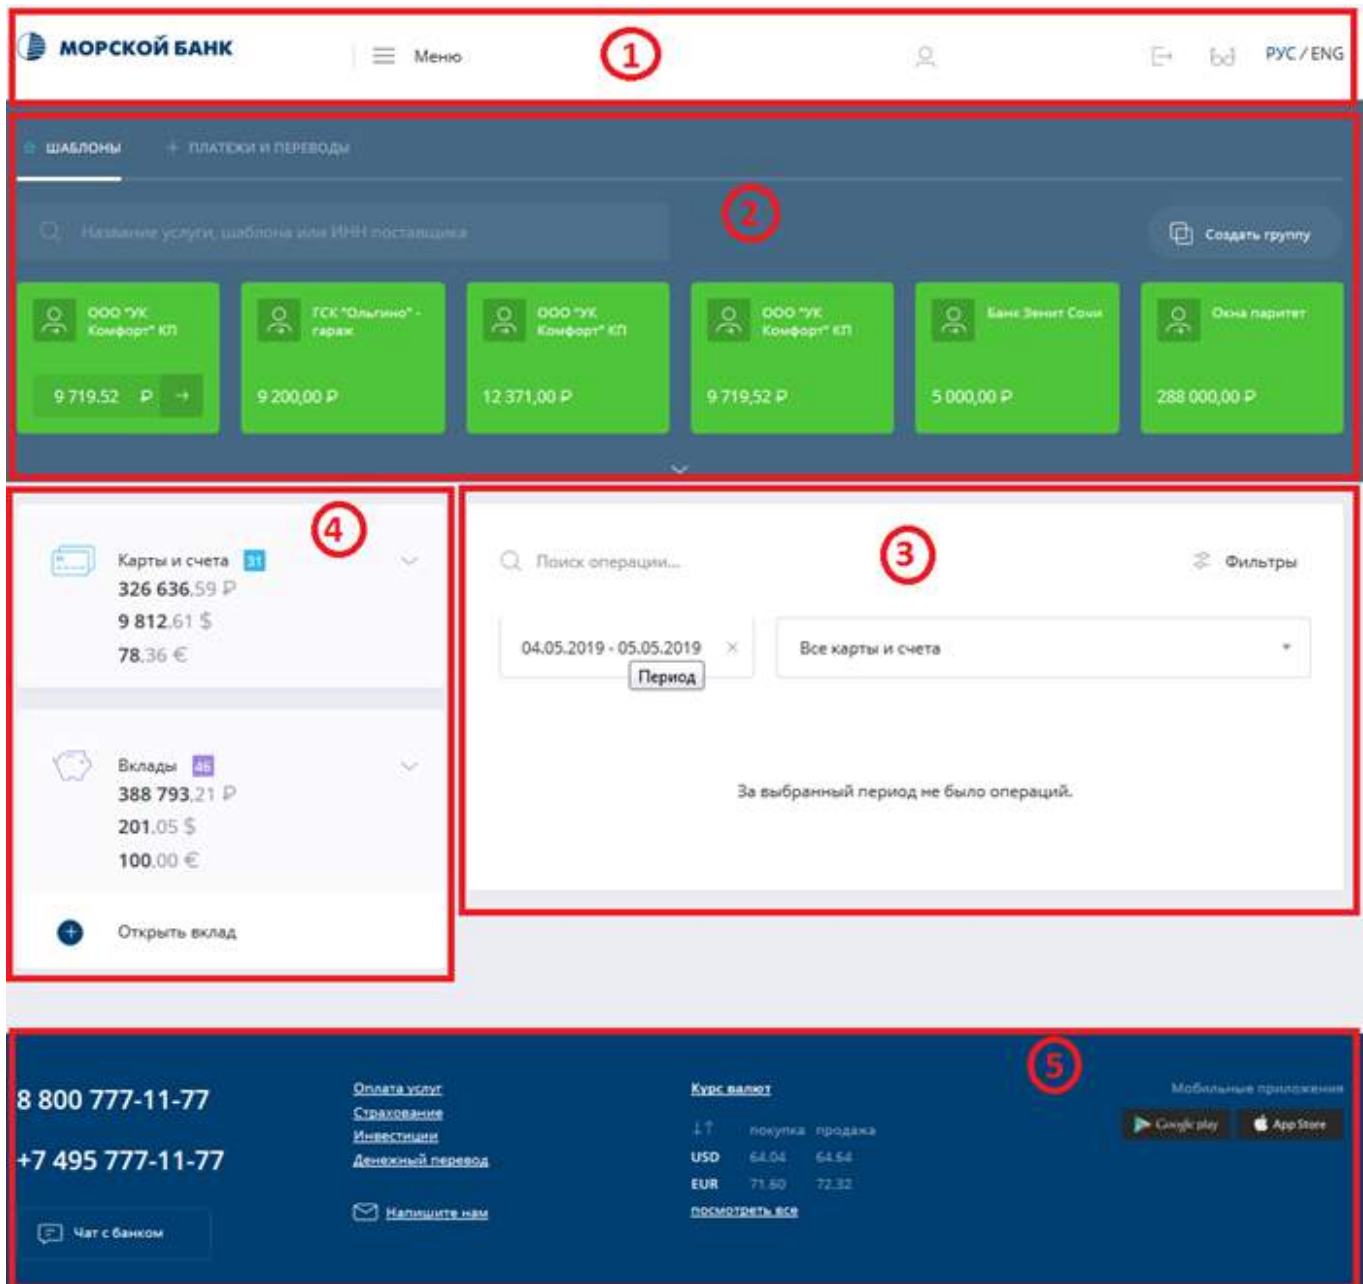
МОРСКОЙ БАНК
Меню
1
РУС / ENG

ШАБЛОНЫ
+ ПЛАТЕЖИ И ПЕРЕВОДЫ
2
Название услуги, шаблона или ИНН поставщика
Создать группу

ООО "УК Комфорт" КП
9 719.52 ₽

ГСК "Ольгино" - гараж
9 200,00 ₽

ООО "УК Комфорт" КП
12 371,00 ₽

ООО "УК Комфорт" КП
9 719,52 ₽

Банк Зенит Сочи
5 000,00 ₽

Окна паритет
288 000,00 ₽

4
Карты и счета 31
326 636.59 ₽
9 812.61 $
78.36 €

Вклады 46
388 793.21 ₽
201.05 $
100.00 €

Открыть вклад

3
Поиск операции...
Фильтры
04.05.2019 - 05.05.2019 ×
Период
Все карты и счета

За выбранный период не было операций.

5
8 800 777-11-77
+7 495 777-11-77
Чат с банком

Оплата услуг
Страхование
Инвестиции
Денежный перевод
Напишите нам

Курс валют

| | покупка | продажа |
|---|---|---|
| USD | 64.04 | 64.64 |
| EUR | 71.60 | 72.32 |

посмотреть все

Мобильные приложения
Google play
App Store